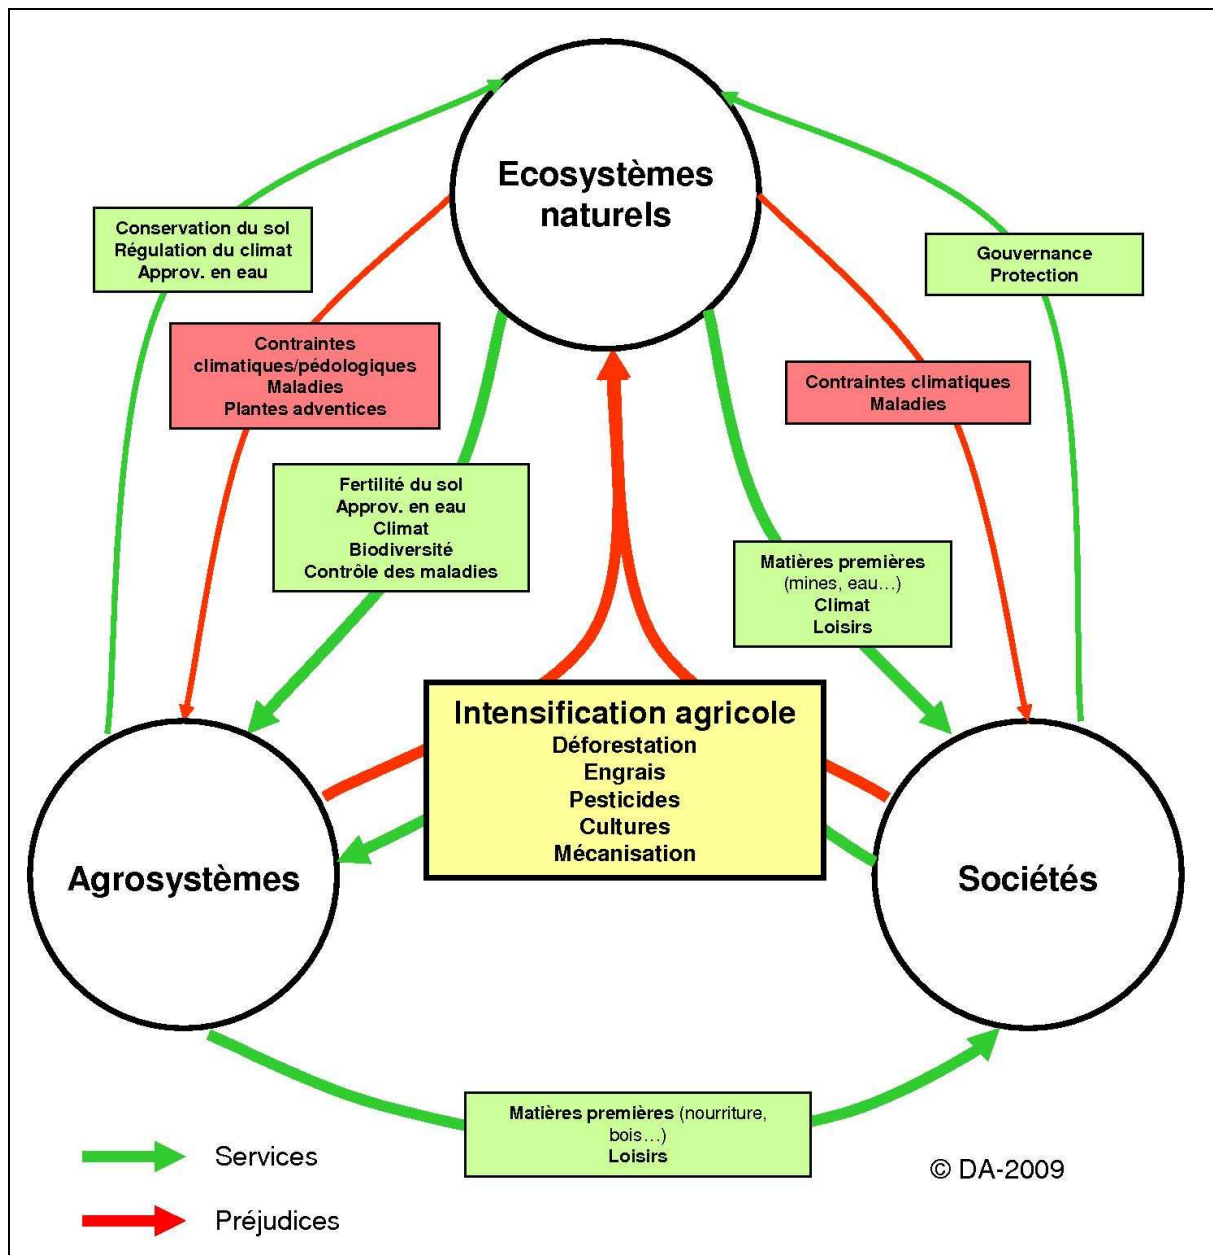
Ecosystèmes naturels

Conservation du sol
Régulation du climat
Approv. en eau

Gouvernance
Protection

Contraintes climatiques/pédologiques
Maladies
Plantes adventices

Contraintes climatiques
Maladies

Fertilité du sol
Approv. en eau
Climat
Biodiversité
Contrôle des maladies

Matières premières
(mines, eau…)
Climat
Loisirs

Intensification agricole
Déforestation
Engrais
Pesticides
Cultures
Mécanisation

Agrosystèmes

Sociétés

Matières premières (nourriture, bois…)
Loisirs

Services

Préjudices

© DA-2009